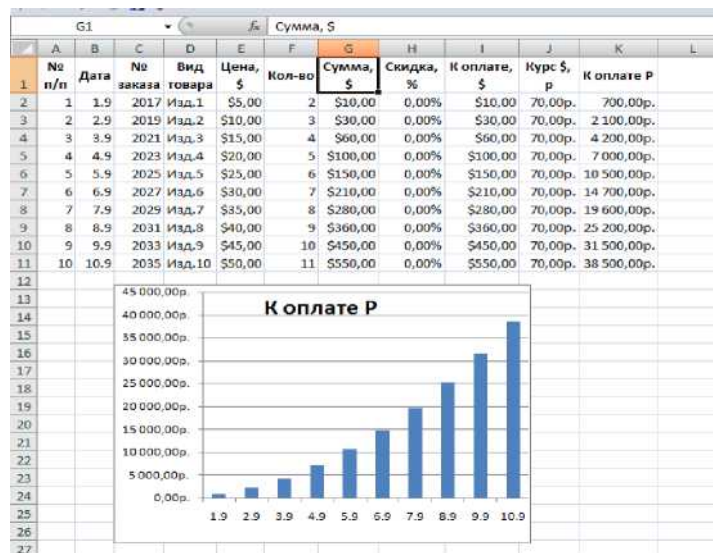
G1 $f_x$ Сумма, $

| | A | B | C | D | E | F | G | H | I | J | K | L |
|---|---|---|---|---|---|---|---|---|---|---|---|---|
| 1 | № п/п | Дата | № заказа | Вид товара | Цена, $ | Кол-во | Сумма, $ | Скидка, % | К оплате, $ | Курс $, р | К оплате Р | |
| 2 | 1 | 1.9 | 2017 | Изд.1 | $5,00 | 2 | $10,00 | 0,00% | $10,00 | 70,00р. | 700,00р. | |
| 3 | 2 | 2.9 | 2019 | Изд.2 | $10,00 | 3 | $30,00 | 0,00% | $30,00 | 70,00р. | 2 100,00р. | |
| 4 | 3 | 3.9 | 2021 | Изд.3 | $15,00 | 4 | $60,00 | 0,00% | $60,00 | 70,00р. | 4 200,00р. | |
| 5 | 4 | 4.9 | 2023 | Изд.4 | $20,00 | 5 | $100,00 | 0,00% | $100,00 | 70,00р. | 7 000,00р. | |
| 6 | 5 | 5.9 | 2025 | Изд.5 | $25,00 | 6 | $150,00 | 0,00% | $150,00 | 70,00р. | 10 500,00р. | |
| 7 | 6 | 6.9 | 2027 | Изд.6 | $30,00 | 7 | $210,00 | 0,00% | $210,00 | 70,00р. | 14 700,00р. | |
| 8 | 7 | 7.9 | 2029 | Изд.7 | $35,00 | 8 | $280,00 | 0,00% | $280,00 | 70,00р. | 19 600,00р. | |
| 9 | 8 | 8.9 | 2031 | Изд.8 | $40,00 | 9 | $360,00 | 0,00% | $360,00 | 70,00р. | 25 200,00р. | |
| 10 | 9 | 9.9 | 2033 | Изд.9 | $45,00 | 10 | $450,00 | 0,00% | $450,00 | 70,00р. | 31 500,00р. | |
| 11 | 10 | 10.9 | 2035 | Изд.10 | $50,00 | 11 | $550,00 | 0,00% | $550,00 | 70,00р. | 38 500,00р. | |

12
13
14
15
16
17
18
19
20
21
22
23
24
25
26
27

К оплате Р

45 000,00р.
40 000,00р.
35 000,00р.
30 000,00р.
25 000,00р.
20 000,00р.
15 000,00р.
10 000,00р.
5 000,00р.
0,00р.

1.9 2.9 3.9 4.9 5.9 6.9 7.9 8.9 9.9 10.9